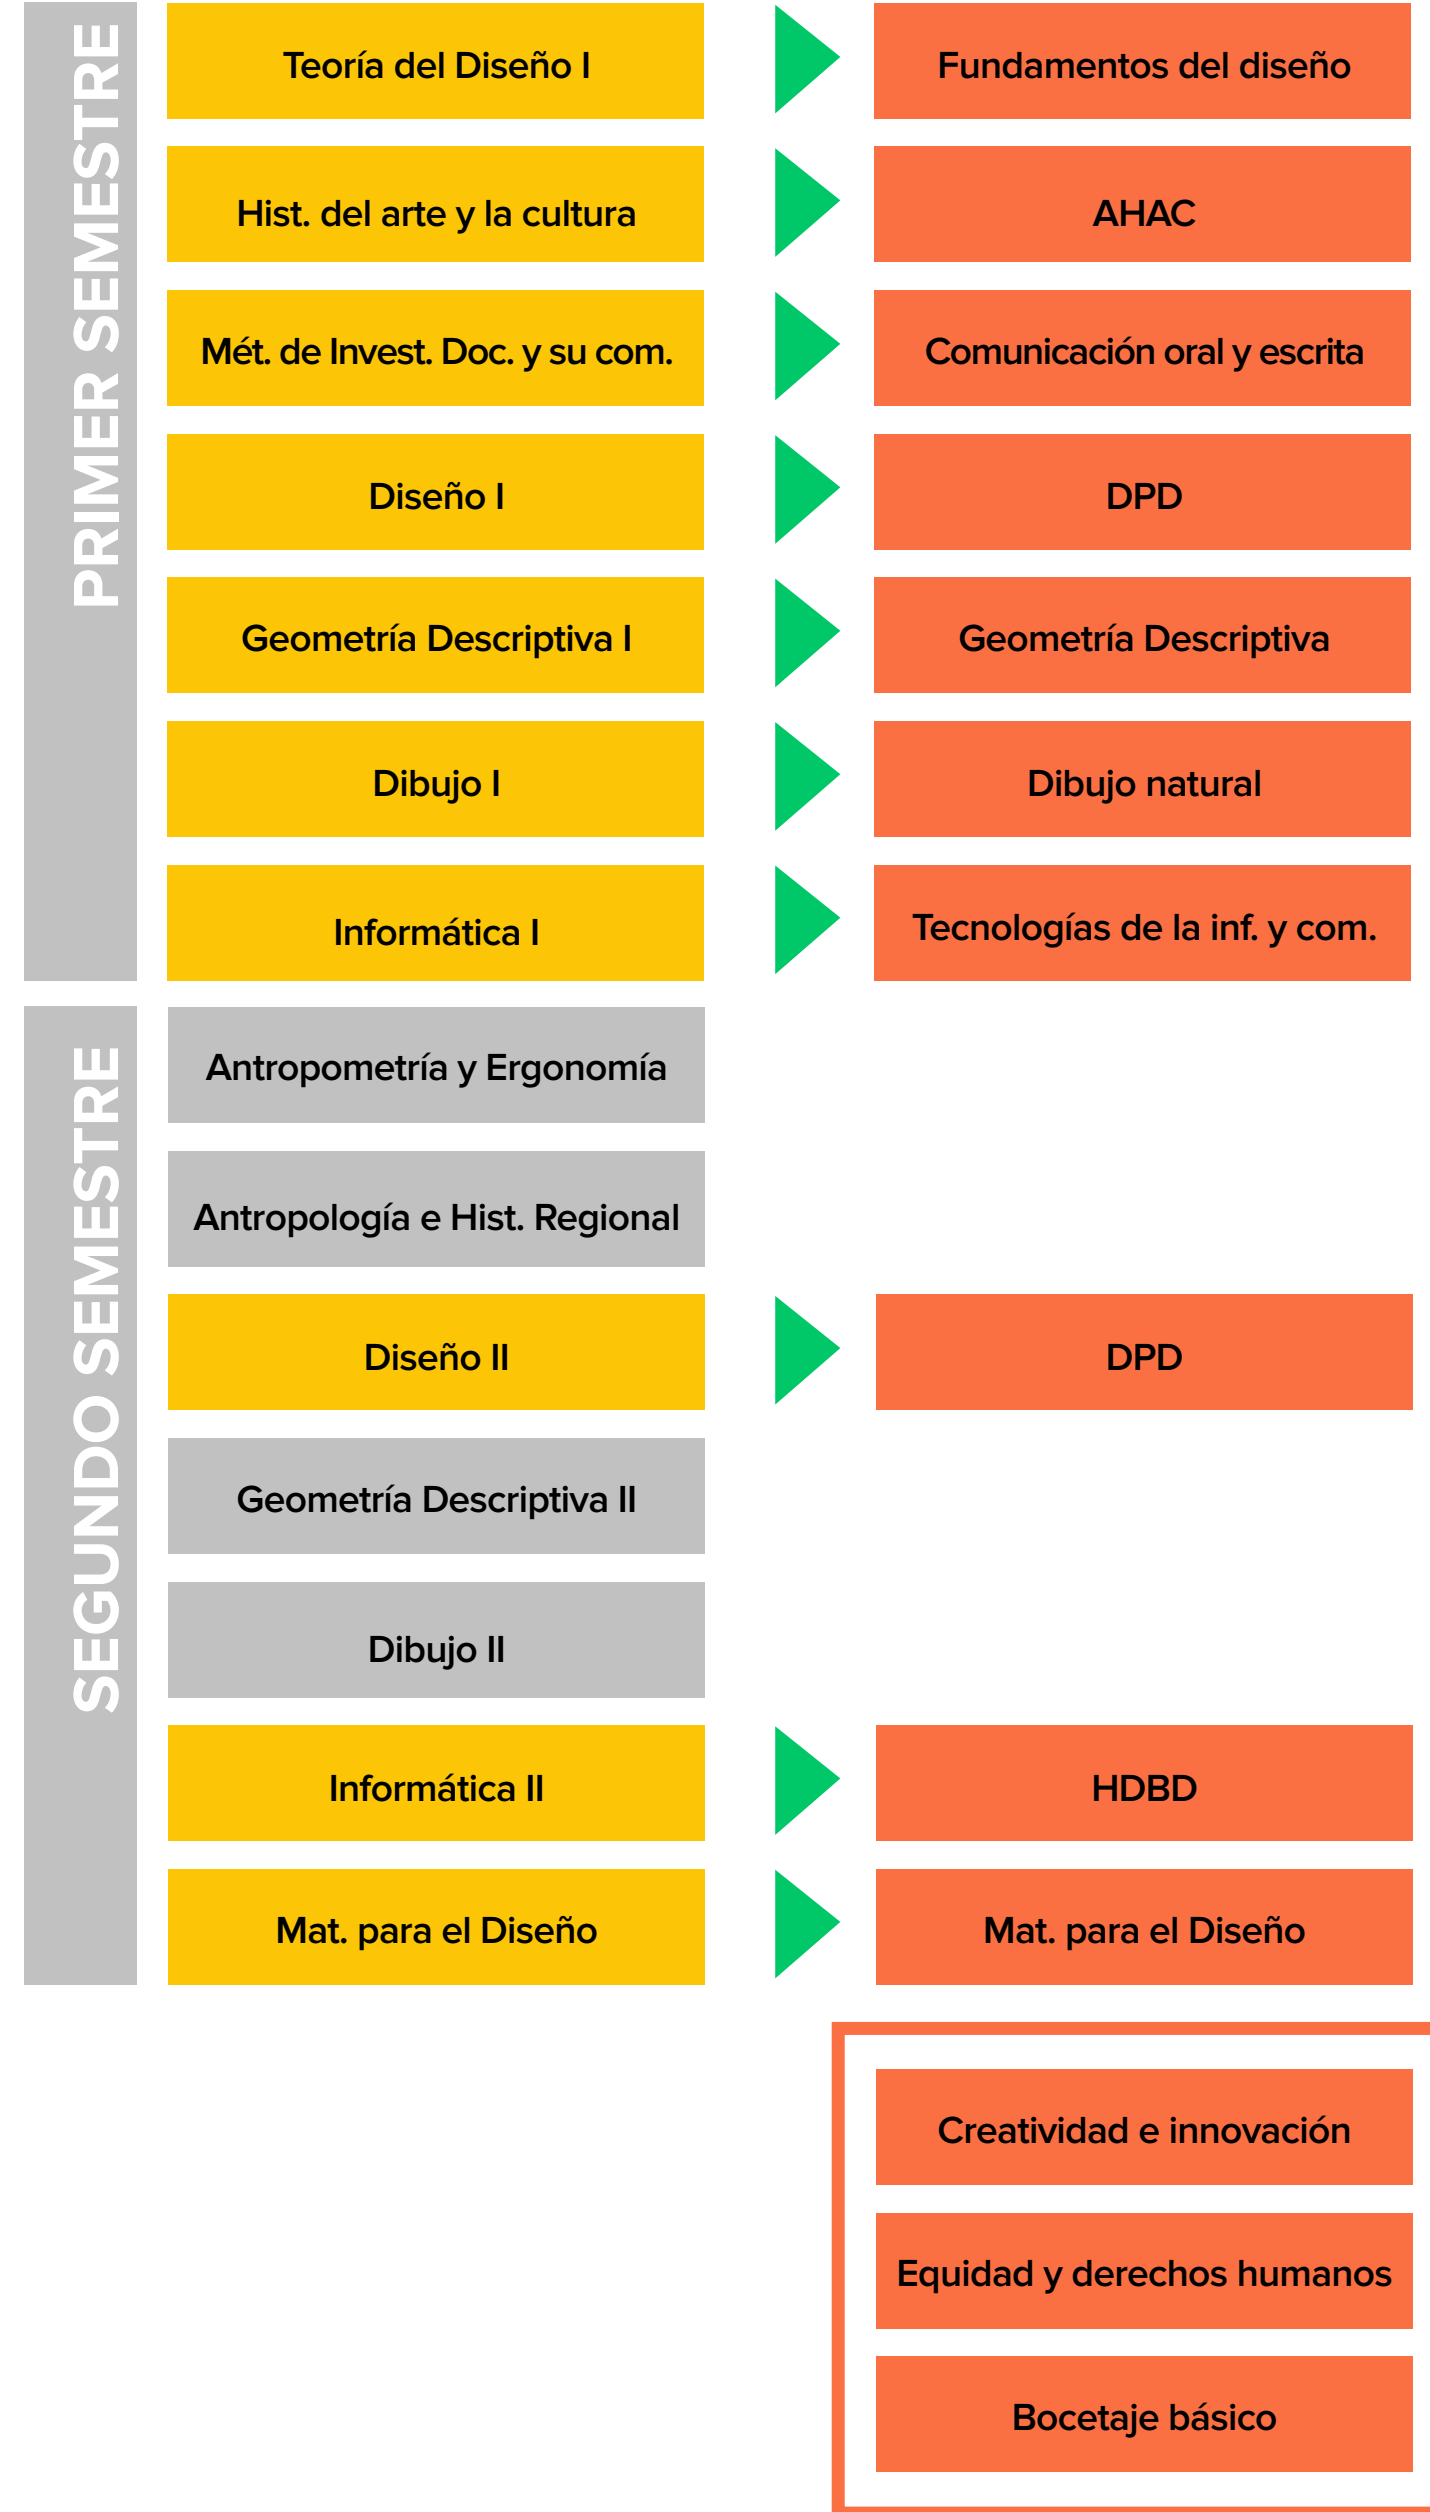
PRIMER SEMESTRE

Teoría del Diseño I
Fundamentos del diseño

Hist. del arte y la cultura
AHAC

Mét. de Invest. Doc. y su com.
Comunicación oral y escrita

Diseño I
DPD

Geometría Descriptiva I
Geometría Descriptiva

Dibujo I
Dibujo natural

Informática I
Tecnologías de la inf. y com.

SEGUNDO SEMESTRE

Antropometría y Ergonomía

Antropología e Hist. Regional

Diseño II
DPD

Geometría Descriptiva II

Dibujo II

Informática II
HDBD

Mat. para el Diseño
Mat. para el Diseño

Creatividad e innovación

Equidad y derechos humanos

Bocetaje básico